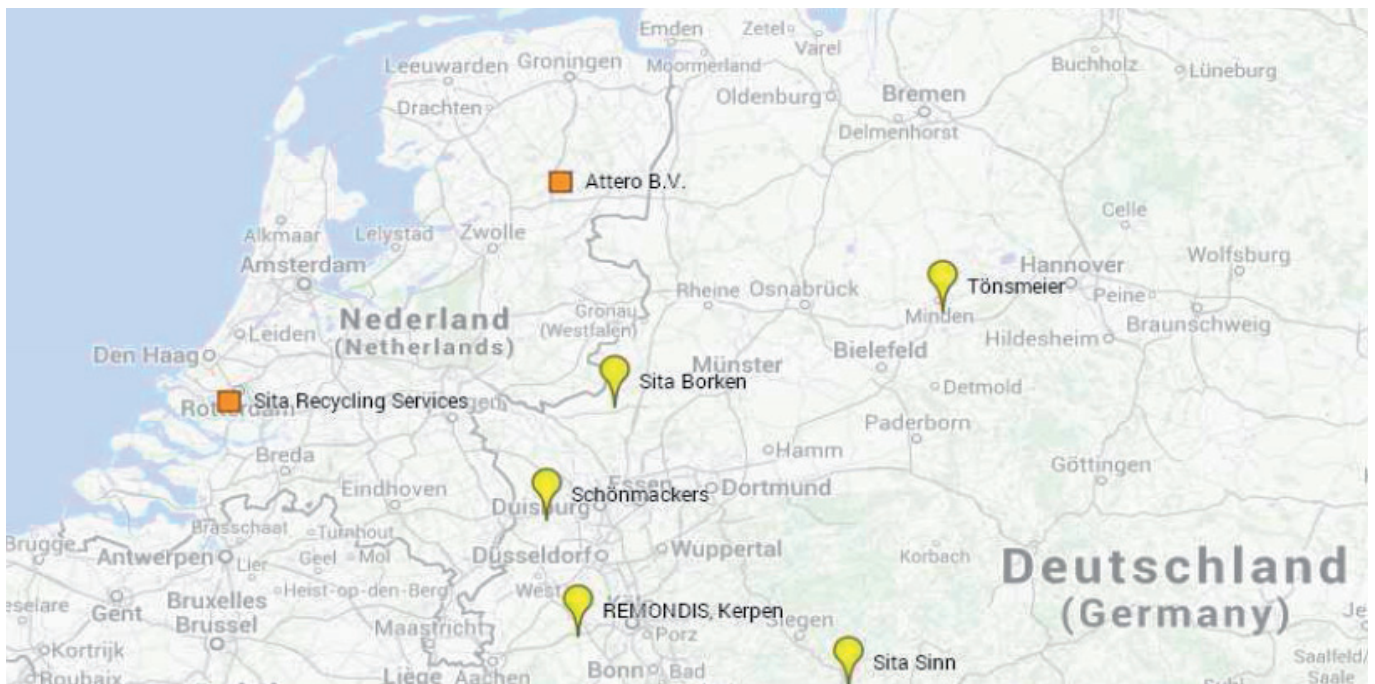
Emden Zetel Varel
Leeuwarden Groningen Moormerland
Buchholz Lüneburg
Drachten
Oldenburg Bremen
Delmenhorst
Attero B.V.
Celle
Alkmaar Lelystad Zwolle
Wolfsburg
Amsterdam
Hannover
Tönsmeier
Rheine Osnabrück
Peine
Gronau (Westfalen)
Minden
Nederland (Netherlands)
Leiden
Hildesheim
Braunschweig
Den Haag
Münster
Bielefeld
Sita Borken
Detmold
Rotterdam
Sita Recycling Services
Paderborn
Breda
Hamm
Göttingen
Eindhoven
Schönmackers
Essen
Dortmund
Duisburg
Brasschaat Turnhout
Brugge
Antwerpen
Lier
Geel
Mol
Düsseldorf
Wuppertal
Korbach
Deutschland (Germany)
Heist-op-den-Berg
West
Gent
Bruxelles Brussel
REMONDIS, Kerpen
Maastricht
Porz
Siegen
Kortrijk
Sita Sinn
Saalfeld/Saale
Bonn Bad
Liège Aachen
Rouhaix
Je